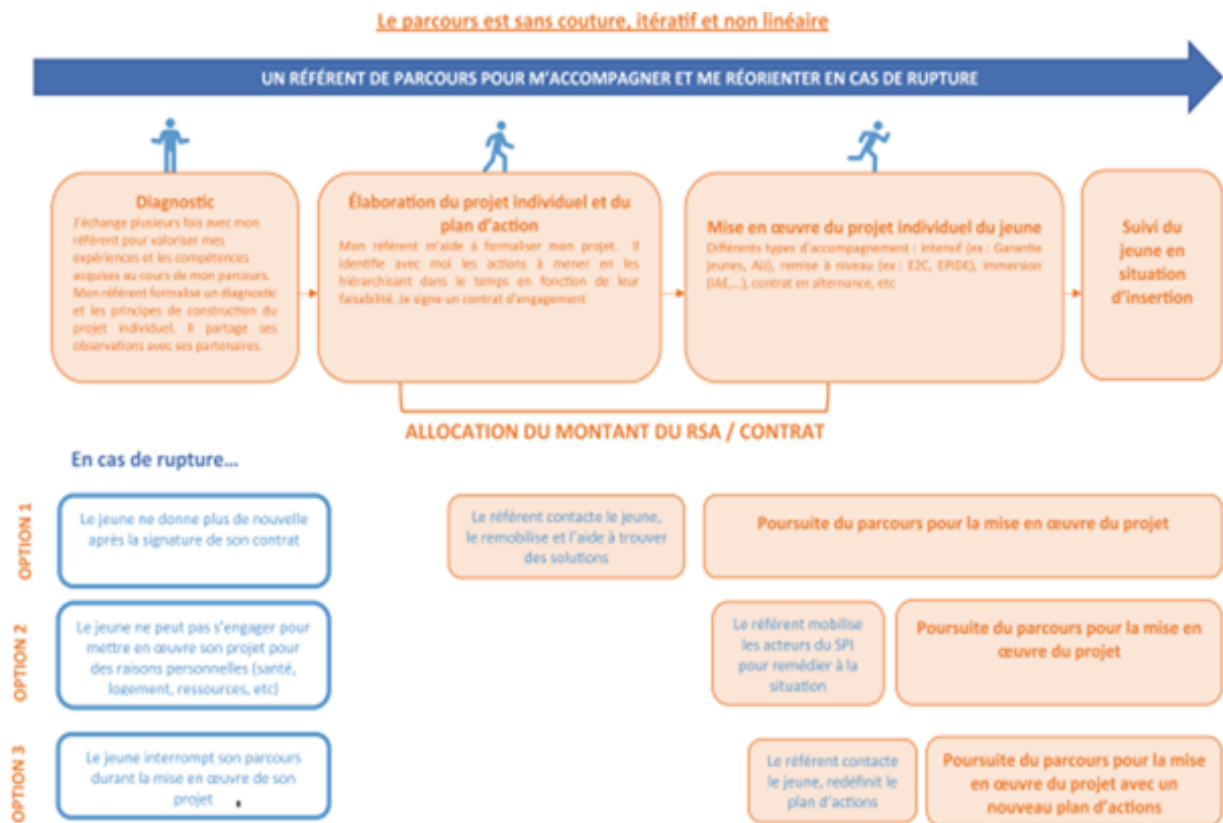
Le parcours est sans couture, itératif et non linéaire

UN RÉFÉRENT DE PARCOURS POUR M'ACCOMPAGNER ET ME RÉORIENTER EN CAS DE RUPTURE

Diagnostic
J'échange plusieurs fois avec mon référent pour valoriser mes expériences et les compétences acquises au cours de mon parcours. Mon référent formalise un diagnostic et les principes de construction du projet individuel. Il partage ses observations avec ses partenaires.

Élaboration du projet individuel et du plan d'action
Mon référent m'aide à formaliser mon projet. Il identifie avec moi les actions à mener en les hiérarchisant dans le temps en fonction de leur faisabilité. Je signe un contrat d'engagement

Mise en œuvre du projet individuel du jeune
Différents types d'accompagnement : intensif (ex : Garantie jeunes, AIJ), remise à niveau (ex : E2C, EPIDE), immersion (IAE,...), contrat en alternance, etc

Suivi du jeune en situation d'insertion

ALLOCATION DU MONTANT DU RSA / CONTRAT

En cas de rupture...

OPTION 1
Le jeune ne donne plus de nouvelle après la signature de son contrat
Le référent contacte le jeune, le remobilise et l'aide à trouver des solutions
Poursuite du parcours pour la mise en œuvre du projet

OPTION 2
Le jeune ne peut pas s'engager pour mettre en œuvre son projet pour des raisons personnelles (santé, logement, ressources, etc)
Le référent mobilise les acteurs du SPI pour remédier à la situation
Poursuite du parcours pour la mise en œuvre du projet

OPTION 3
Le jeune interrompt son parcours durant la mise en œuvre de son projet
Le référent contacte le jeune, redéfinit le plan d'actions
Poursuite du parcours pour la mise en œuvre du projet avec un nouveau plan d'actions